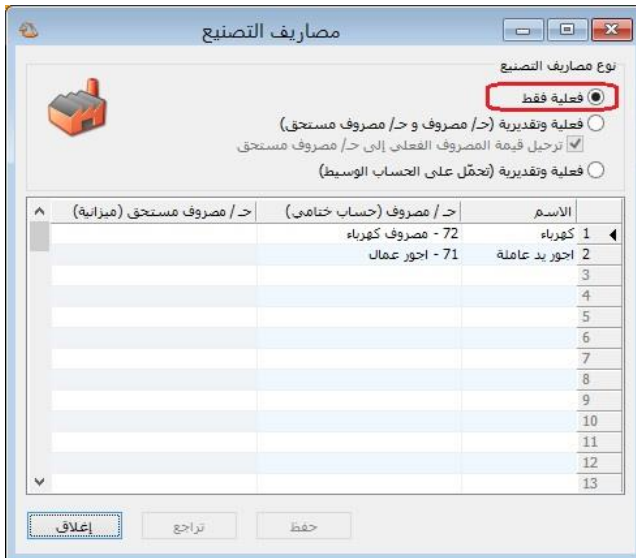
مصاريف التصنيع

نوع مصاريف التصنيع

فعلية فقط

فعلية وتقديرية (حـ/ مصروف و حـ/ مصروف مستحق)

ترحيل قيمة المصروف الفعلي إلى حـ/ مصروف مستحق

فعلية وتقديرية (تحمّل على الحساب الوسيط)

| | الاسم | حـ/ مصروف (حساب ختامي) | حـ/ مصروف مستحق (ميزانية) |
|---|---|---|---|
| 1 | كهرباء | 72 - مصروف كهرباء | |
| 2 | اجور يد عاملة | 71 - اجور عمال | |
| 3 | | | |
| 4 | | | |
| 5 | | | |
| 6 | | | |
| 7 | | | |
| 8 | | | |
| 9 | | | |
| 10 | | | |
| 11 | | | |
| 12 | | | |
| 13 | | | |

حفظ

تراجع

إغلاق